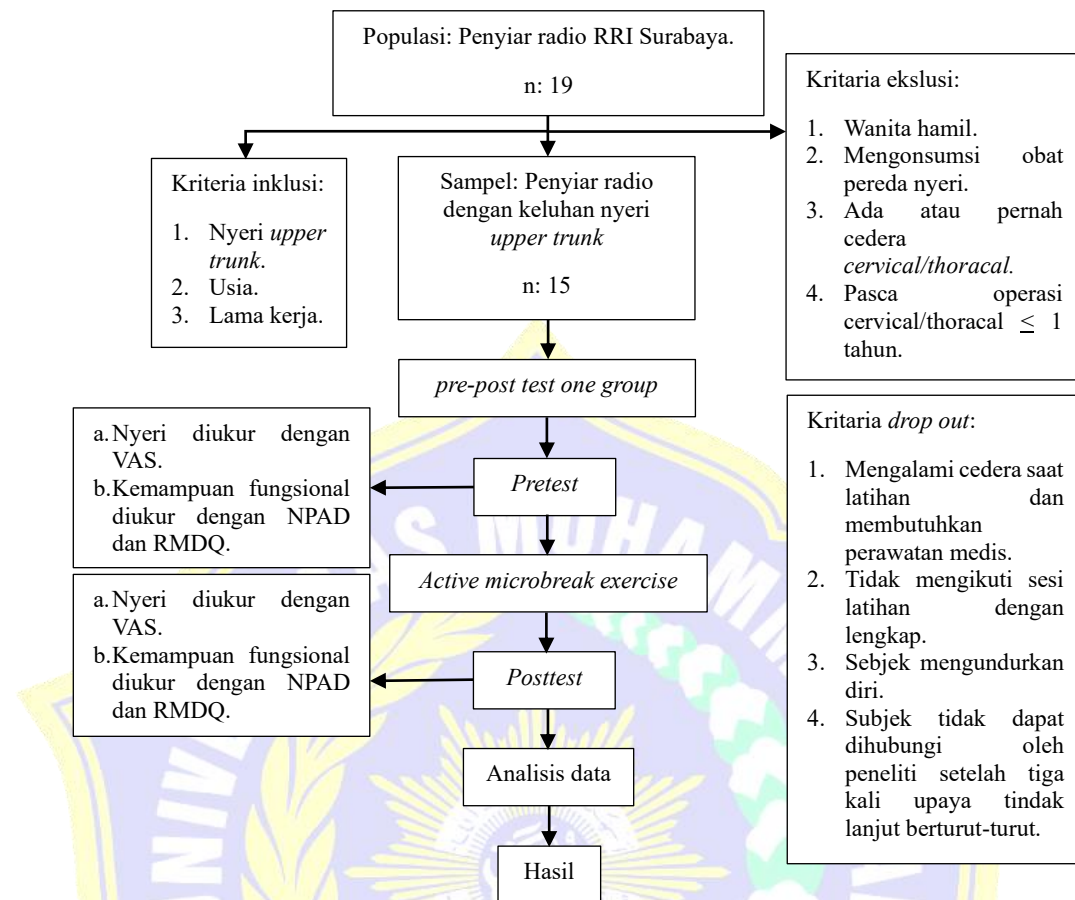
Populasi: Penyiar radio RRI Surabaya.

n: 19

Kriteria inklusi:

1. Nyeri *upper trunk*.
2. Usia.
3. Lama kerja.

Sampel: Penyiar radio dengan keluhan nyeri *upper trunk*

n: 15

Kritaria ekslusi:

1. Wanita hamil.
2. Mengonsumsi obat pereda nyeri.
3. Ada atau pernah cedera *cervical/thoracal.*
4. Pasca operasi cervical/thoracal $\leq$ 1 tahun.

*pre-post test one group*

a. Nyeri diukur dengan VAS.
b. Kemampuan fungsional diukur dengan NPAD dan RMDQ.

*Pretest*

*Active microbreak exercise*

a. Nyeri diukur dengan VAS.
b. Kemampuan fungsional diukur dengan NPAD dan RMDQ.

*Posttest*

Analisis data

Hasil

Kritaria *drop out*:

1. Mengalami cedera saat latihan dan membutuhkan perawatan medis.
2. Tidak mengikuti sesi latihan dengan lengkap.
3. Sebjek mengundurkan diri.
4. Subjek tidak dapat dihubungi oleh peneliti setelah tiga kali upaya tindak lanjut berturut-turut.